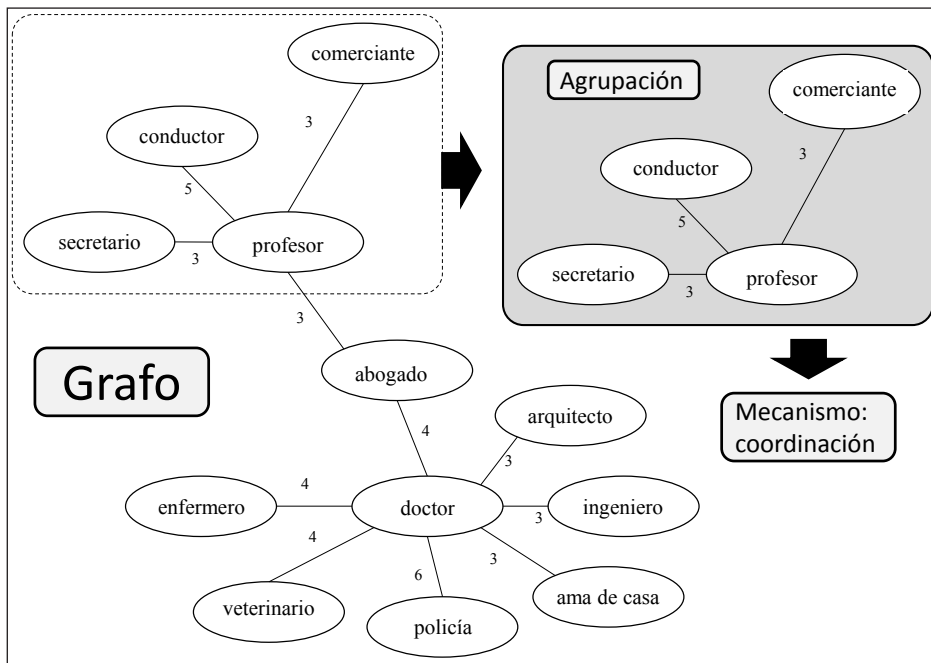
comerciante
3
conductor
5
secretario
3
profesor

Agrupación
comerciante
3
conductor
5
secretario
3
profesor

3

Grafo

abogado
4
arquitecto
3
enfermero
4
doctor
3
ingeniero
4
3
6
ama de casa
veterinario
policía

Mecanismo: coordinación